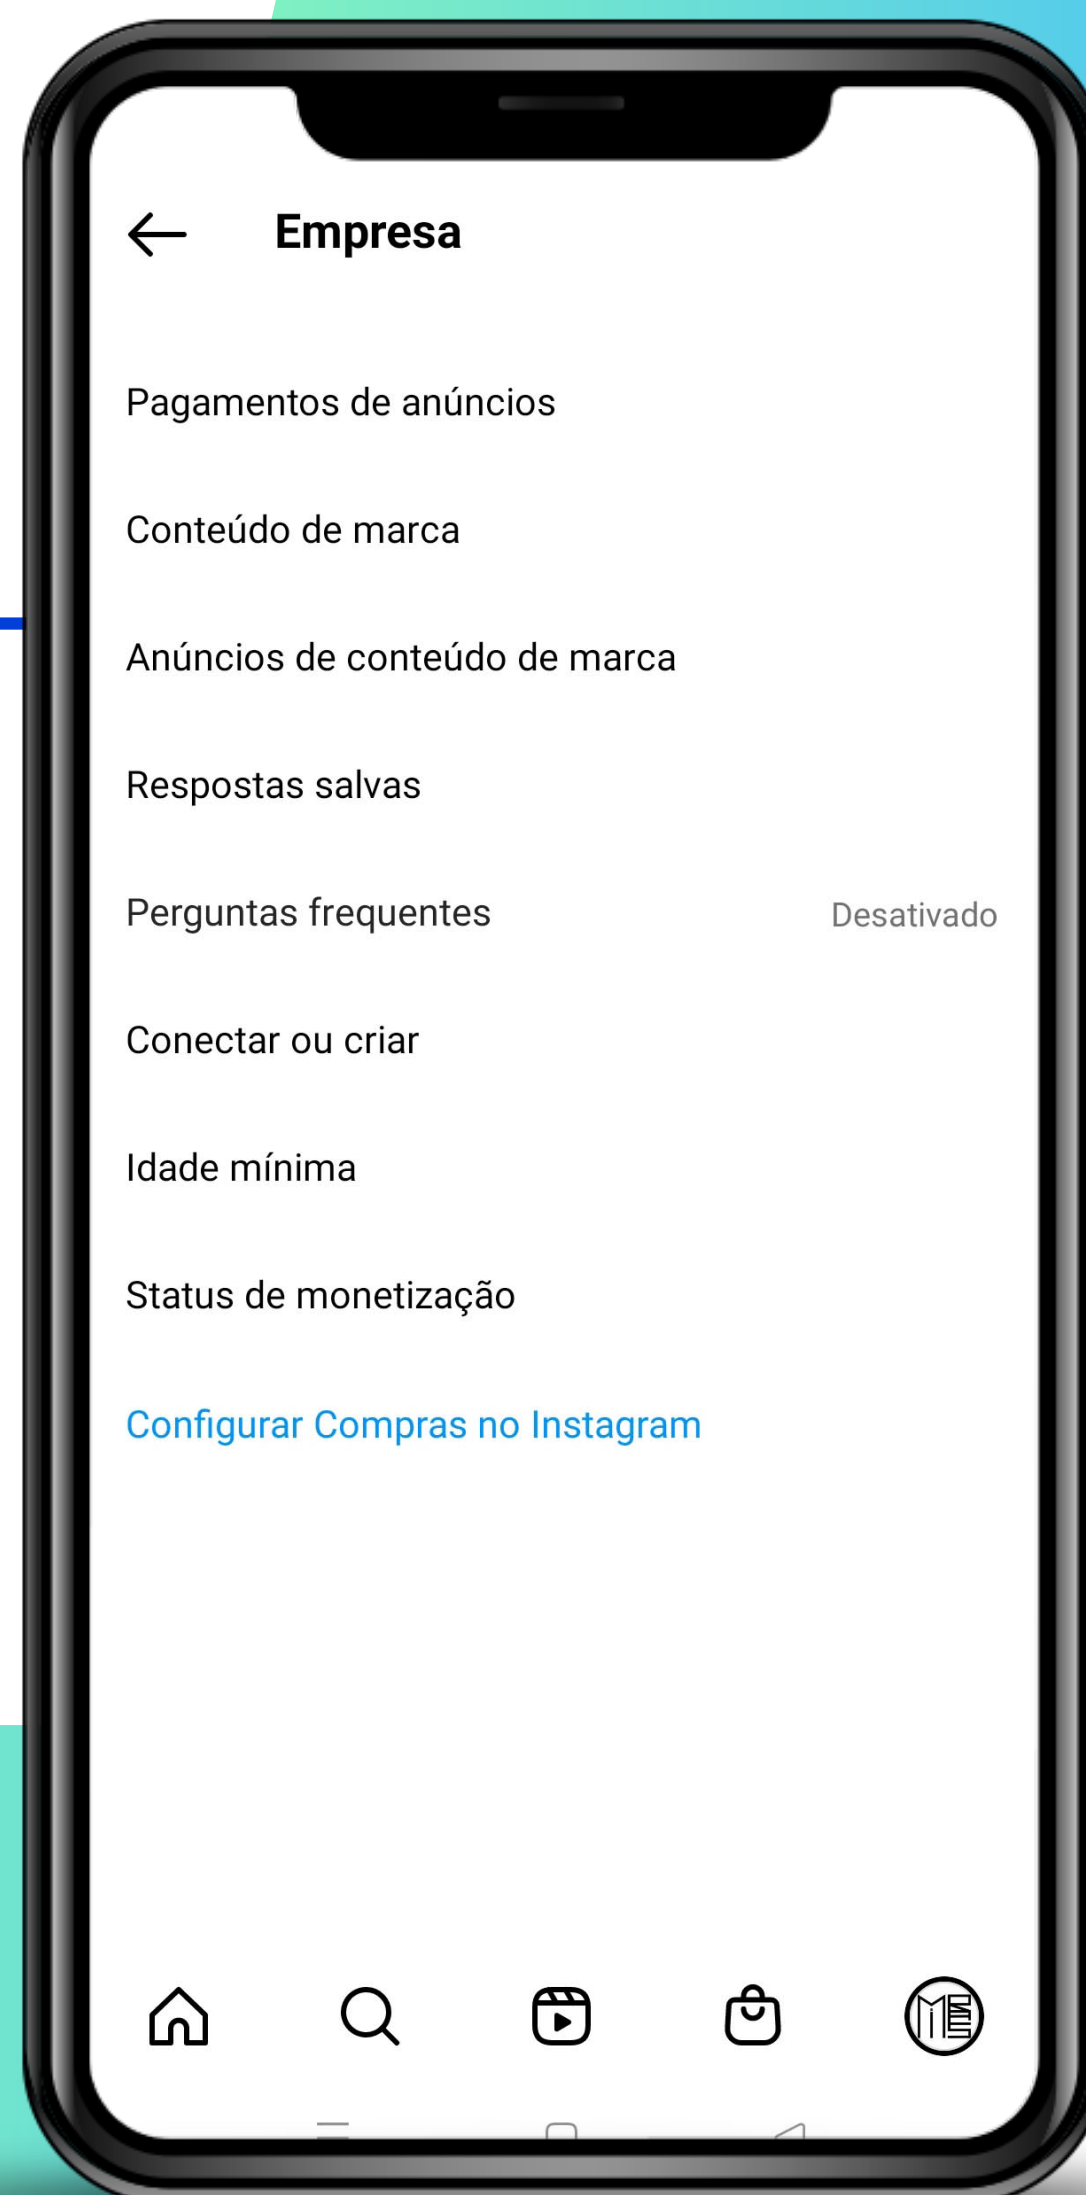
Empresa

Pagamentos de anúncios

Conteúdo de marca

Anúncios de conteúdo de marca

Respostas salvas

Perguntas frequentes Desativado

Conectar ou criar

Idade mínima

Status de monetização

Configurar Compras no Instagram